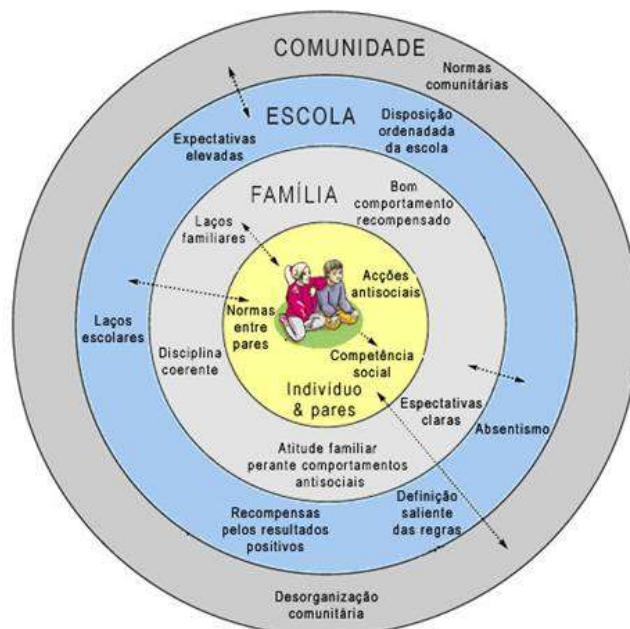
COMUNIDADE
Normas comunitárias
ESCOLA
Disposição ordenadada da escola
Expectativas elevadas
FAMÍLIA
Bom comportamento recompensado
Laços familiares
Acções antisociais
Normas entre pares
Laços escolares
Disciplina coerente
Competência social
Indivíduo & pares
Espectativas claras
Absentismo
Atitude familiar perante comportamentos antissociais
Recompensas pelos resultados positivos
Definição saliente das regras
Desorganização comunitária